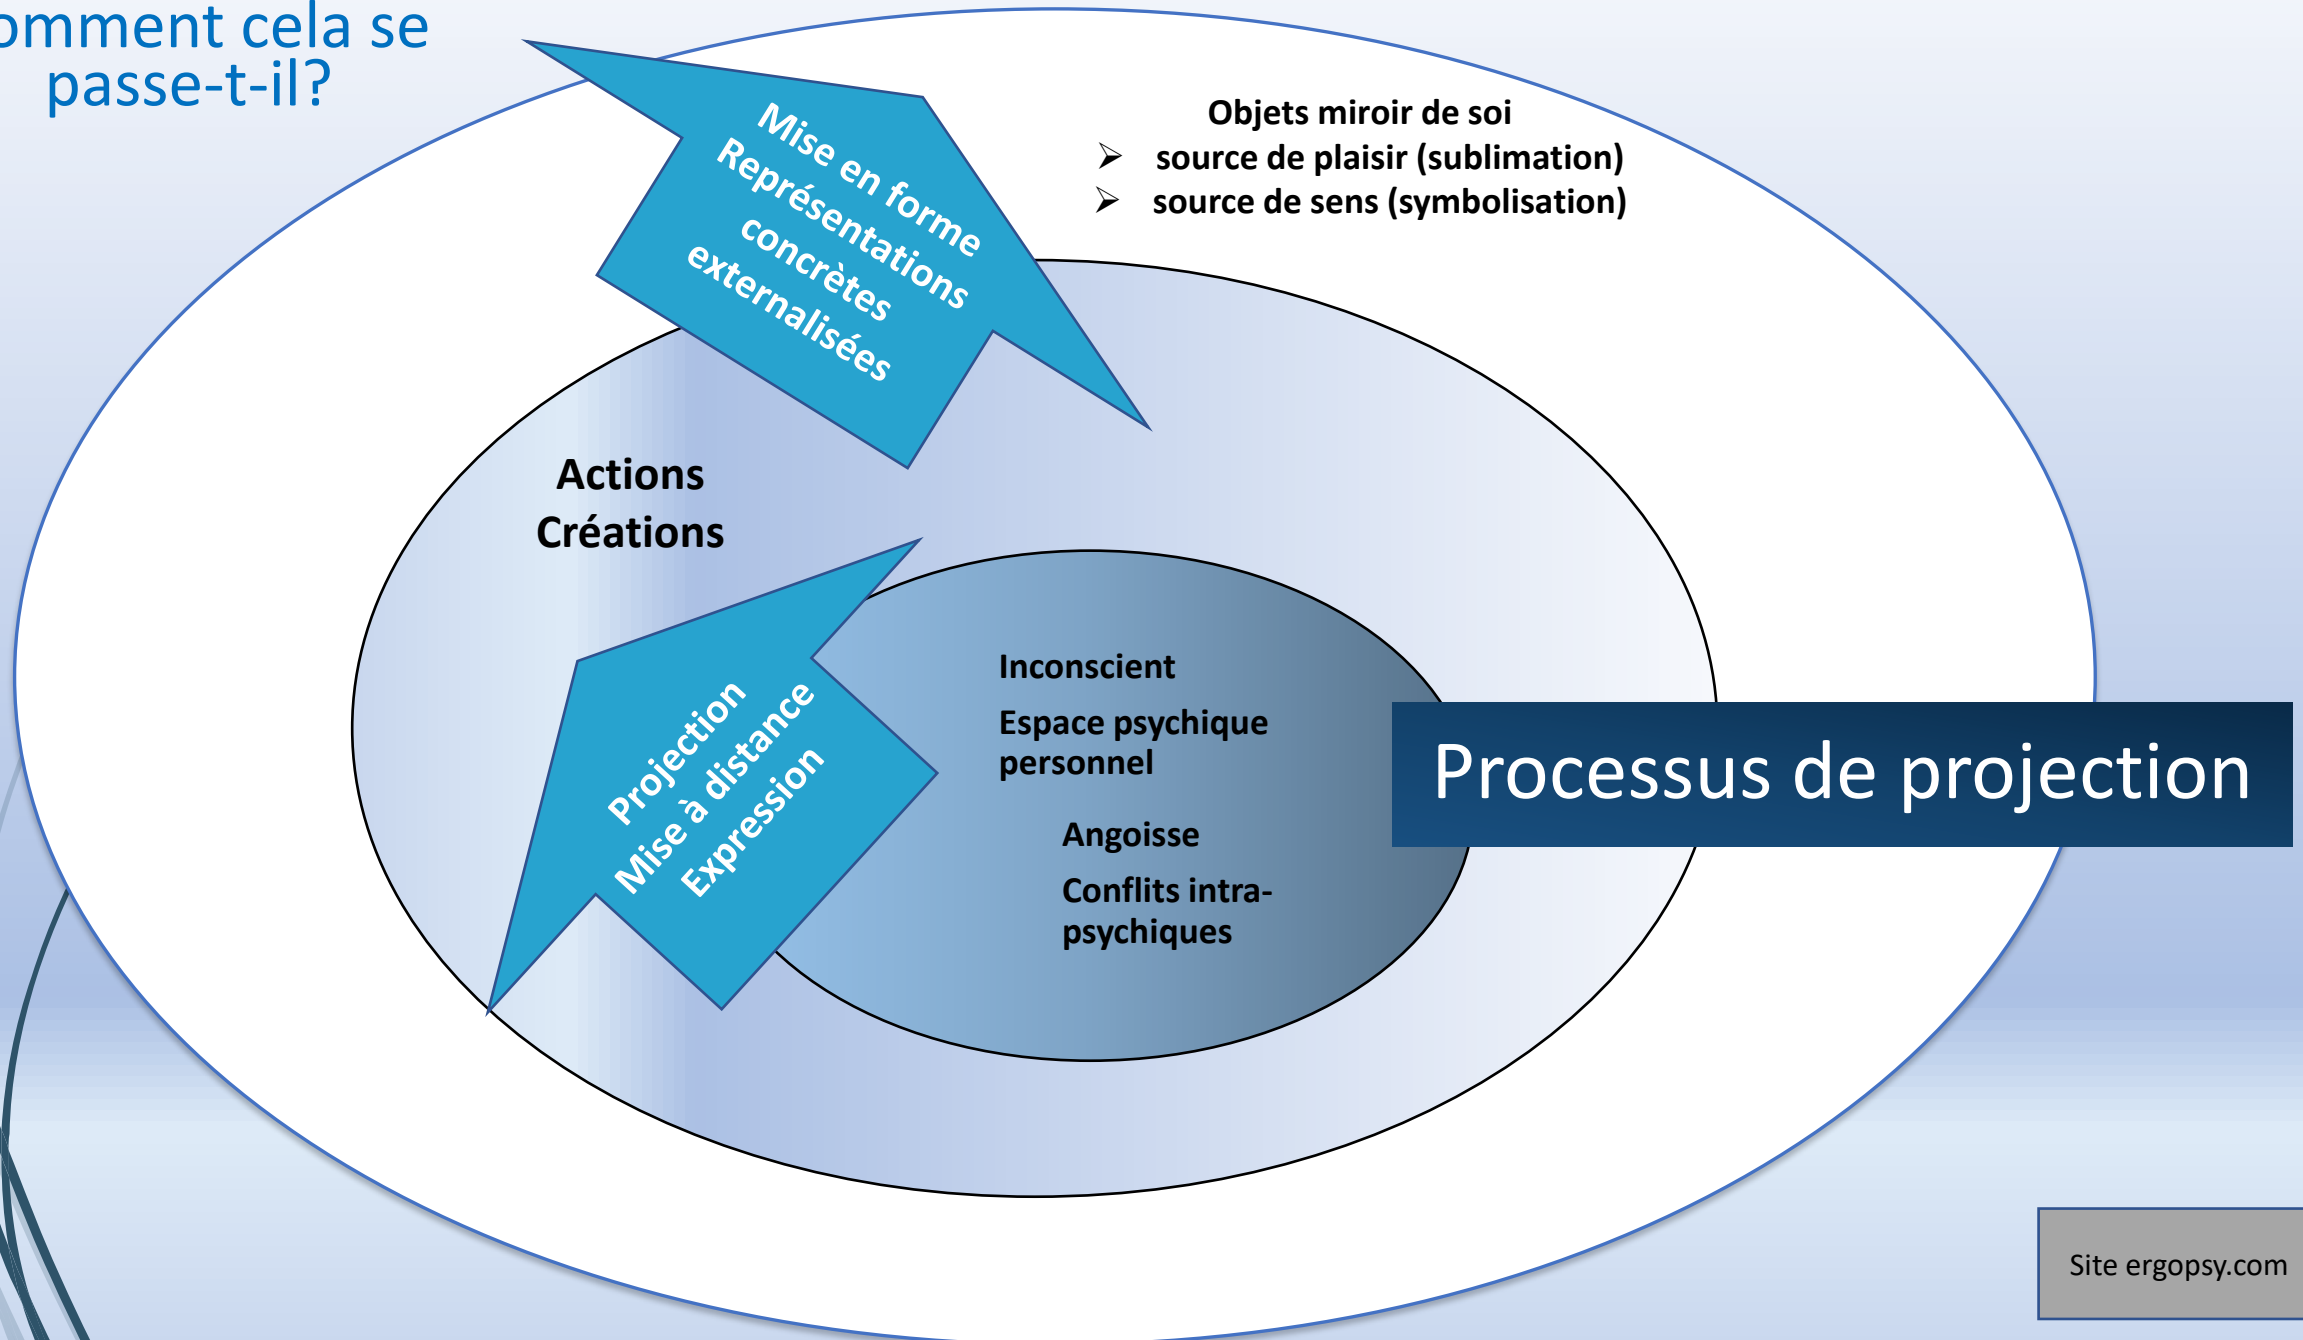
omment cela se passe-t-il?

Mise en forme
Représentations concrètes externalisées

Objets miroir de soi
➢ source de plaisir (sublimation)
➢ source de sens (symbolisation)

Actions
Créations

Projection
Mise à distance
Expression

Inconscient
Espace psychique personnel
Angoisse
Conflits intra-psychiques

Processus de projection

Site ergopsy.com